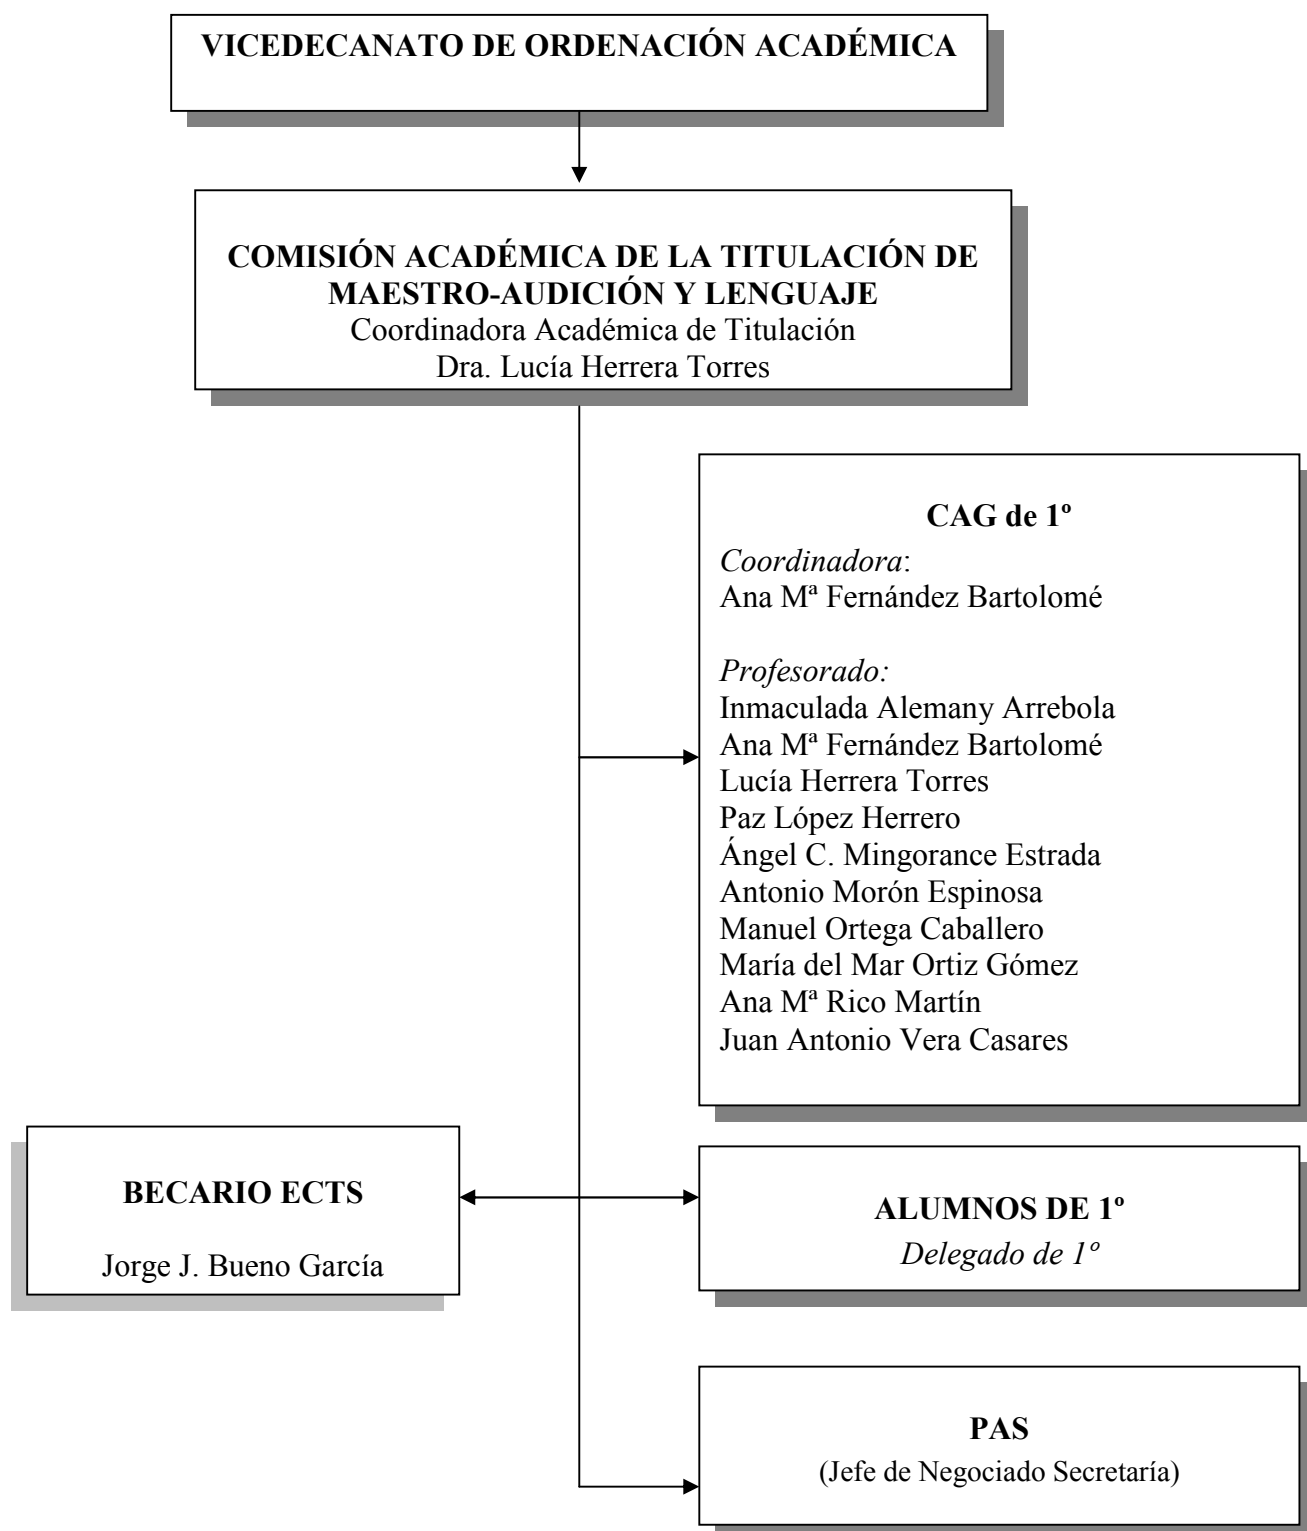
VICEDECANATO DE ORDENACIÓN ACADÉMICA

COMISIÓN ACADÉMICA DE LA TITULACIÓN DE MAESTRO-AUDICIÓN Y LENGUAJE
Coordinadora Académica de Titulación
Dra. Lucía Herrera Torres

CAG de 1º
Coordinadora:
Ana Mª Fernández Bartolomé

Profesorado:
Inmaculada Alemany Arrebola
Ana Mª Fernández Bartolomé
Lucía Herrera Torres
Paz López Herrero
Ángel C. Mingorance Estrada
Antonio Morón Espinosa
Manuel Ortega Caballero
María del Mar Ortiz Gómez
Ana Mª Rico Martín
Juan Antonio Vera Casares

BECARIO ECTS
Jorge J. Bueno García

ALUMNOS DE 1º
Delegado de 1º

PAS
(Jefe de Negociado Secretaría)